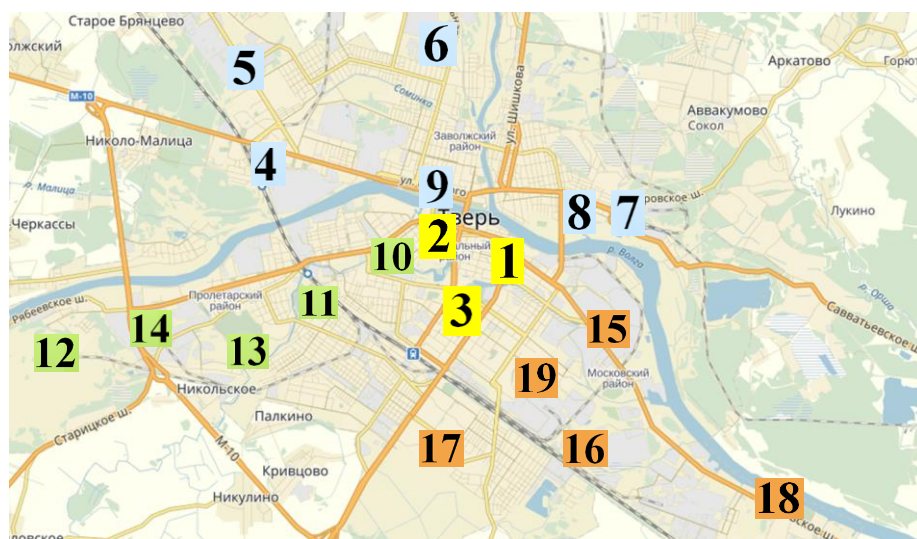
Старое Брянцево
олжский
5
6
Аркатово
Горот
М-10
Соминка
ул. Шишкова
Николо-Малица
Заволжский район
Аввакумово
Сокол
р. Малица
4
ул.
9
ого
Тверь
8
7
ровское ш.
Лукино
Черкассы
2
льный
йон
1
10
р. Волга
р. Орша
Рабеевское ш.
Пролетарский район
11
Савватьевское ш.
14
3
15
12
13
Никольское
19
Московский район
Палкино
Старицкое ш.
М-10
17
16
Кривцово
Никулино
18
ловское